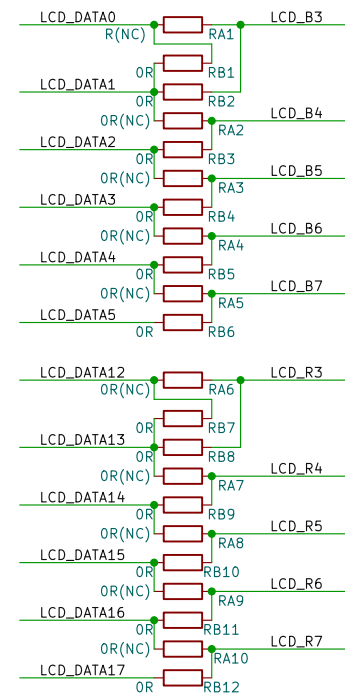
LCD_DATA0
R(NC)
RA1
LCD_B3
0R
RB1
LCD_DATA1
0R
RB2
0R(NC)
RA2
LCD_B4
LCD_DATA2
0R
RB3
0R(NC)
RA3
LCD_B5
LCD_DATA3
0R
RB4
0R(NC)
RA4
LCD_B6
LCD_DATA4
0R
RB5
0R(NC)
RA5
LCD_B7
LCD_DATA5
0R
RB6

LCD_DATA12
0R(NC)
RA6
LCD_R3
0R
RB7
LCD_DATA13
0R
RB8
0R(NC)
RA7
LCD_R4
LCD_DATA14
0R
RB9
0R(NC)
RA8
LCD_R5
LCD_DATA15
0R
RB10
0R(NC)
RA9
LCD_R6
LCD_DATA16
0R
RB11
0R(NC)
RA10
LCD_R7
LCD_DATA17
0R
RB12